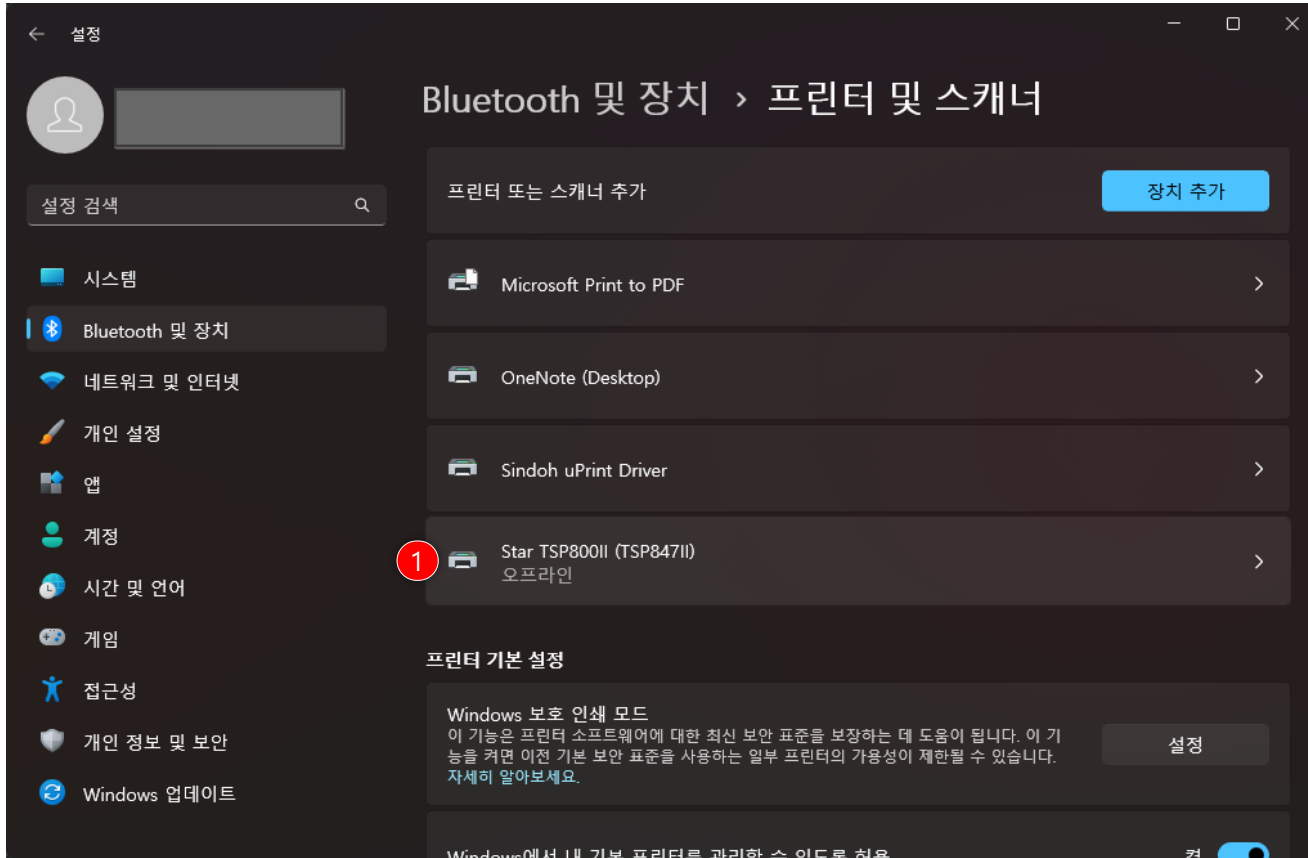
설정

설정 검색

시스템
Bluetooth 및 장치
네트워크 및 인터넷
개인 설정
앱
계정
시간 및 언어
게임
접근성
개인 정보 및 보안
Windows 업데이트

Bluetooth 및 장치 › 프린터 및 스캐너

프린터 또는 스캐너 추가
장치 추가

Microsoft Print to PDF

OneNote (Desktop)

Sindoh uPrint Driver

1
Star TSP800II (TSP847II)
오프라인

프린터 기본 설정

Windows 보호 인쇄 모드
이 기능은 프린터 소프트웨어에 대한 최신 보안 표준을 보장하는 데 도움이 됩니다. 이 기능을 켜면 이전 기본 보안 표준을 사용하는 일부 프린터의 가용성이 제한될 수 있습니다.
자세히 알아보세요.
설정

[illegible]
켬